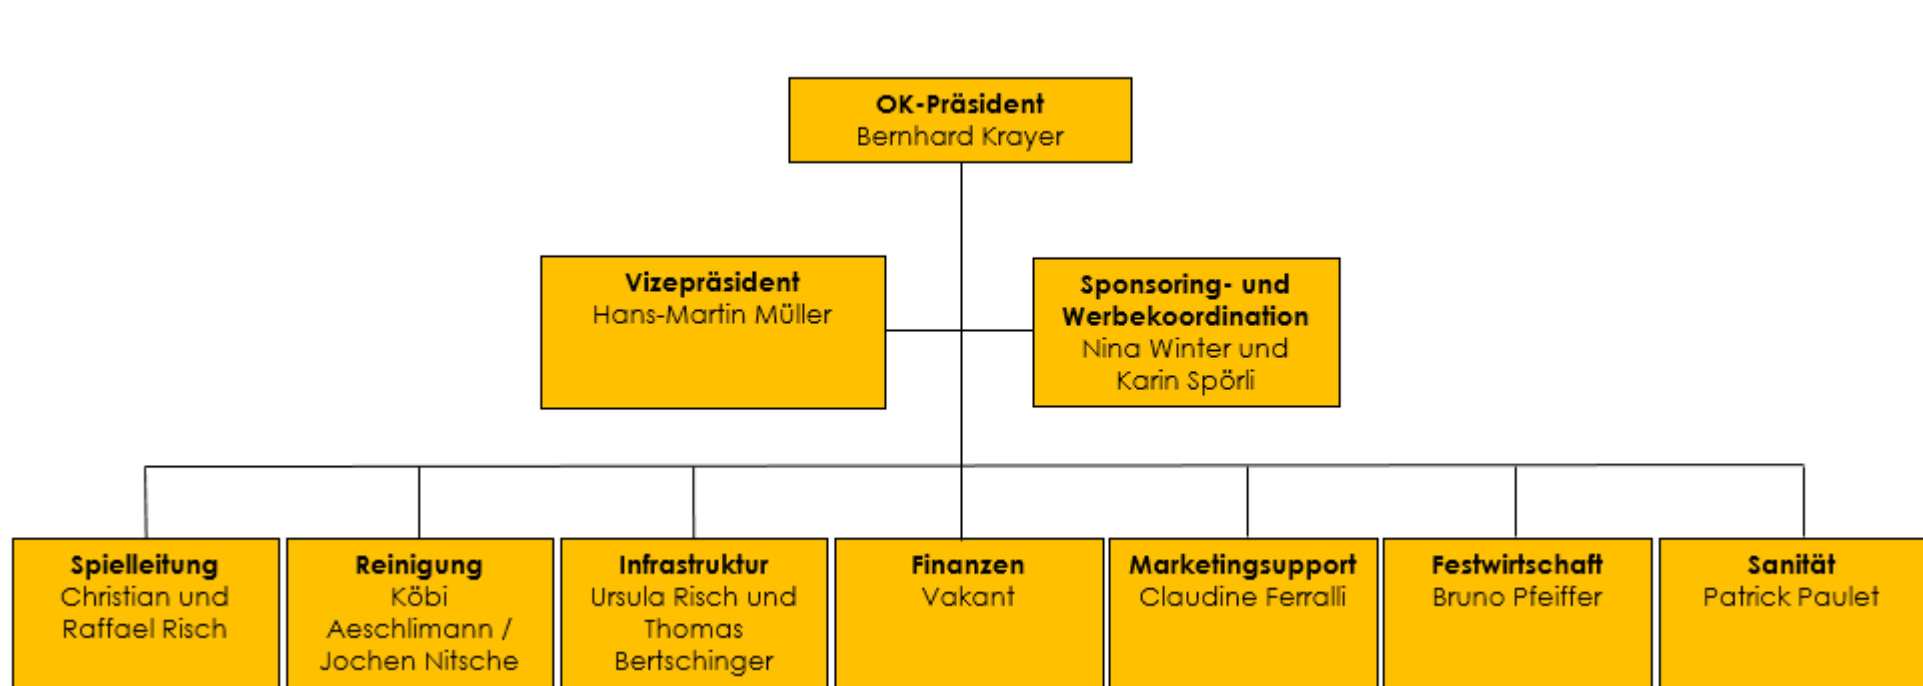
**OK-Präsident**
Bernhard Krayer

**Vizepräsident**
Hans-Martin Müller

**Sponsoring- und Werbekoordination**
Nina Winter und Karin Spörli

**Spielleitung**
Christian und Raffael Risch

**Reinigung**
Köbi Aeschlimann / Jochen Nitsche

**Infrastruktur**
Ursula Risch und Thomas Bertschinger

**Finanzen**
Vakant

**Marketingsupport**
Claudine Ferralli

**Festwirtschaft**
Bruno Pfeiffer

**Sanität**
Patrick Paulet